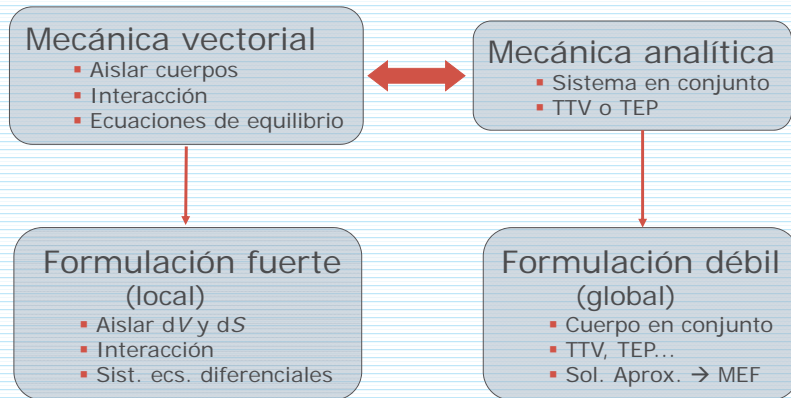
Mecánica vectorial
- Aislar cuerpos
- Interacción
- Ecuaciones de equilibrio

Mecánica analítica
- Sistema en conjunto
- TTV o TEP

Formulación fuerte (local)
- Aislar d$V$ y d$S$
- Interacción
- Sist. ecs. diferenciales

Formulación débil (global)
- Cuerpo en conjunto
- TTV, TEP...
- Sol. Aprox. → MEF